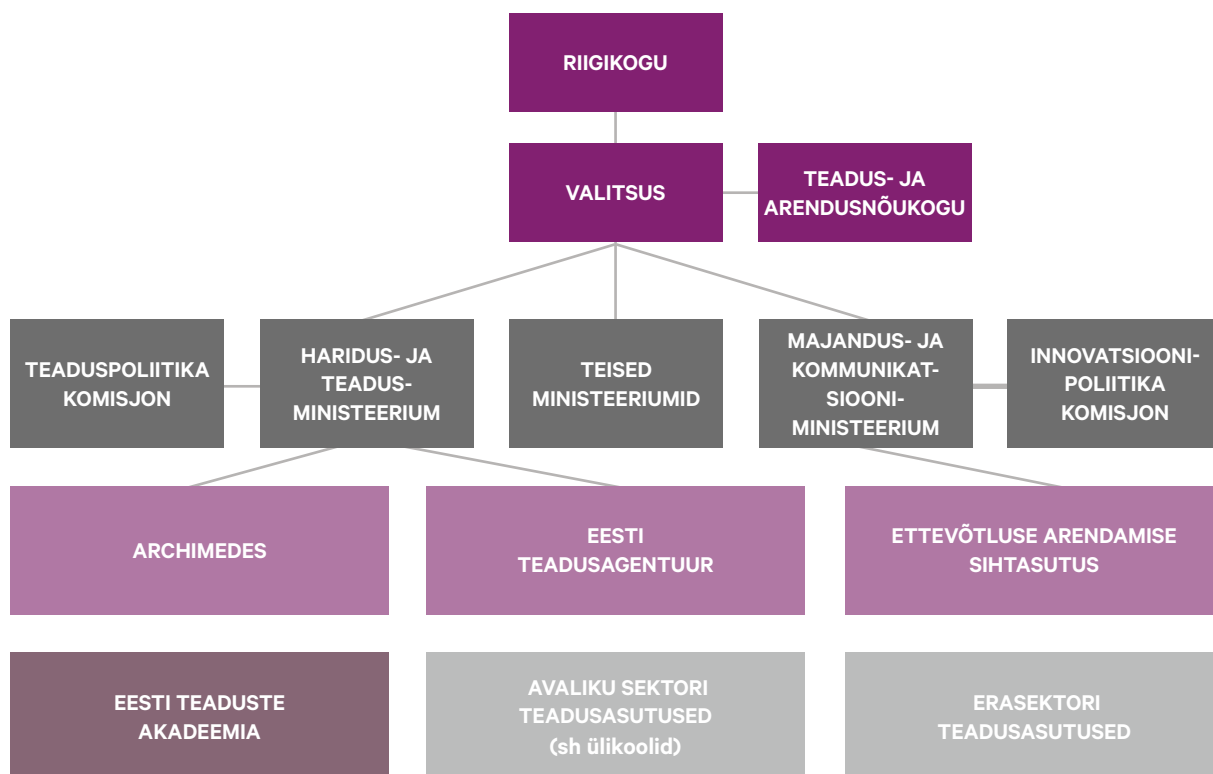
RIIGIKOGU

VALITSUS

TEADUS- JA ARENDUSNÕUKOGU

TEADUSPOLIITIKA KOMISJON

HARIDUS- JA TEADUSMINISTEERIUM

TEISED MINISTEERIUMID

MAJANDUS- JA KOMMUNIKATSIOONIMINISTEERIUM

INNOVATSIOONIPOLIITIKA KOMISJON

ARCHIMEDES

EESTI TEADUSAGENTUUR

ETTEVÕTLUSE ARENDAMISE SIHTASUTUS

EESTI TEADUSTE AKADEEMIA

AVALIKU SEKTORI TEADUSASUTUSED (sh ülikoolid)

ERASEKTORI TEADUSASUTUSED